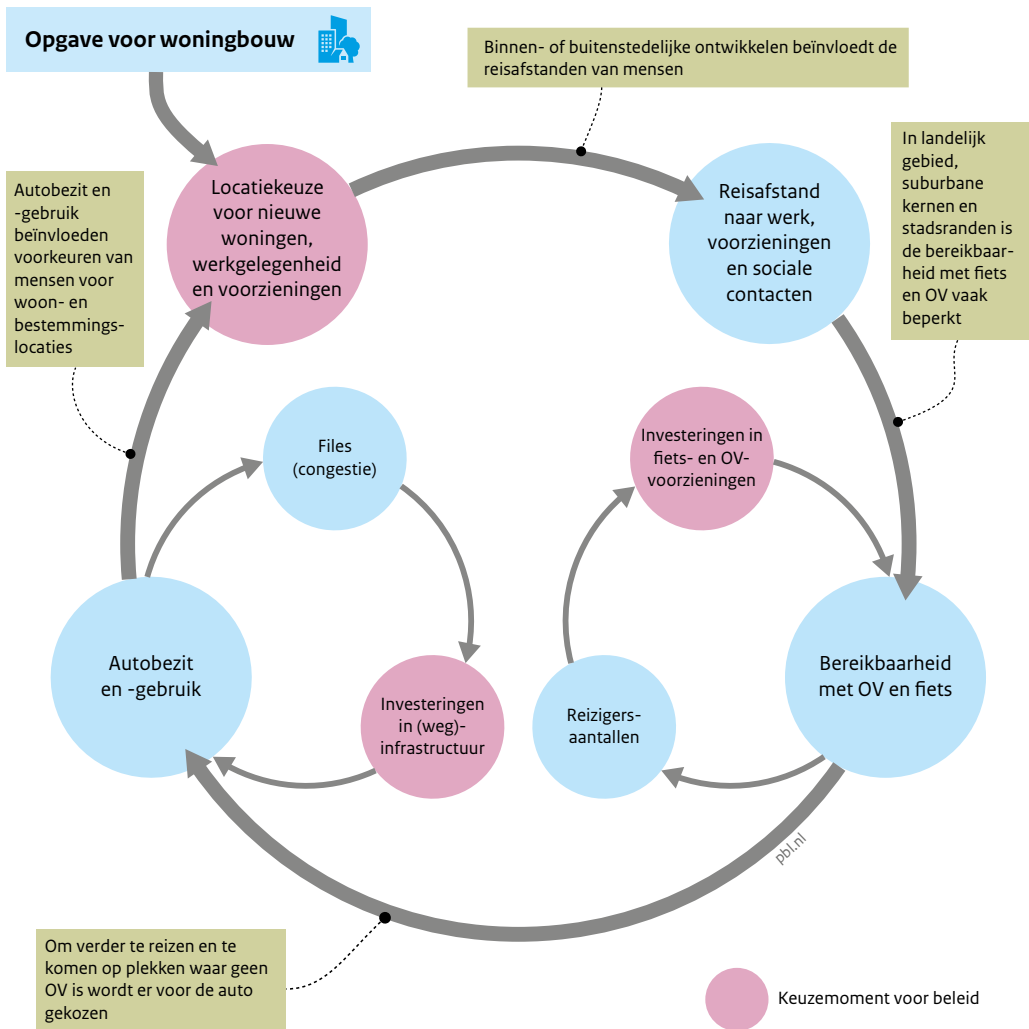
Opgave voor woningbouw

Binnen- of buitenstedelijke ontwikkelen beïnvloedt de reisafstanden van mensen

Autobezit en -gebruik beïnvloeden voorkeuren van mensen voor woon- en bestemmingslocaties

Locatiekeuze voor nieuwe woningen, werkgelegenheid en voorzieningen

Reisafstand naar werk, voorzieningen en sociale contacten

In landelijk gebied, suburbane kernen en stadsranden is de bereikbaarheid met fiets en OV vaak beperkt

Files (congestie)

Investeringen in fiets- en OV-voorzieningen

Autobezit en -gebruik

Investeringen in (weg)-infrastructuur

Reizigersaantallen

Bereikbaarheid met OV en fiets

pbl.nl

Om verder te reizen en te komen op plekken waar geen OV is wordt er voor de auto gekozen

Keuzemoment voor beleid